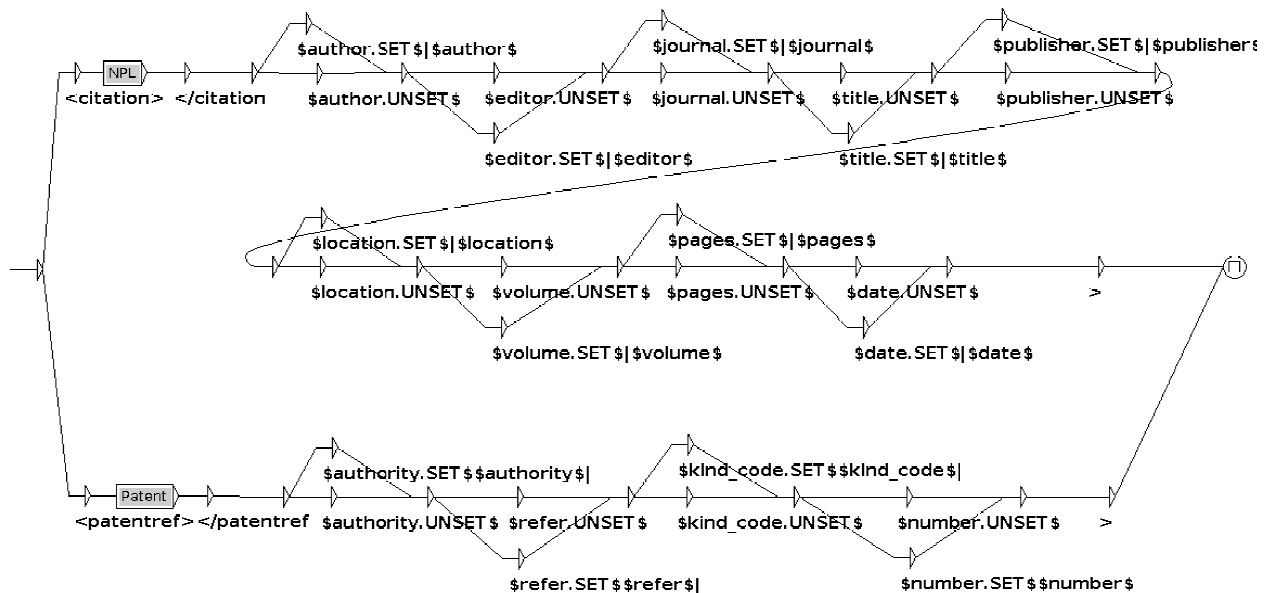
NPL

<citation> </citation

$author.SET$|$author$

$author.UNSET$

$editor.UNSET$

$editor.SET$|$editor$

$journal.SET$|$journal$

$journal.UNSET$

$title.UNSET$

$title.SET$|$title$

$publisher.SET$|$publisher$

$publisher.UNSET$

$location.SET$|$location$

$location.UNSET$

$volume.UNSET$

$volume.SET$|$volume$

$pages.SET$|$pages$

$pages.UNSET$

$date.UNSET$

$date.SET$|$date$

>

Patent

<patentref></patentref

$authority.SET$$authority$|

$authority.UNSET$

$refer.UNSET$

$refer.SET$$refer$|

$kind_code.SET$$kind_code$|

$kind_code.UNSET$

$number.UNSET$

$number.SET$$number$

>